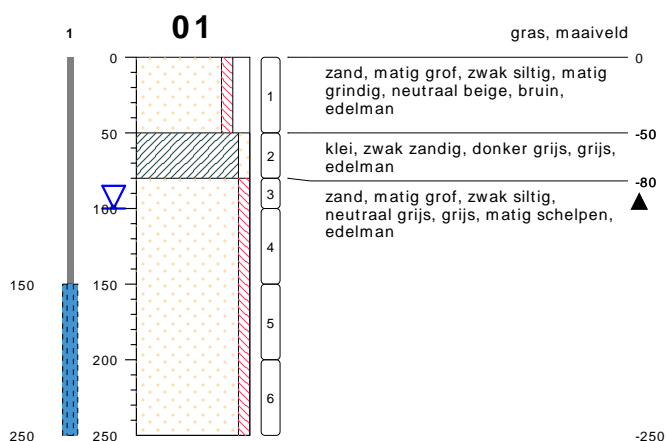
1

01

gras, maaiveld

0

0

zand, matig grof, zwak siltig, matig grindig, neutraal beige, bruin, edelman

1

50

-50

2

klei, zwak zandig, donker grijs, grijs, edelman

-80

3

zand, matig grof, zwak siltig, neutraal grijs, grijs, matig schelpen, edelman

100

4

150

150

5

200

6

250

250

-250